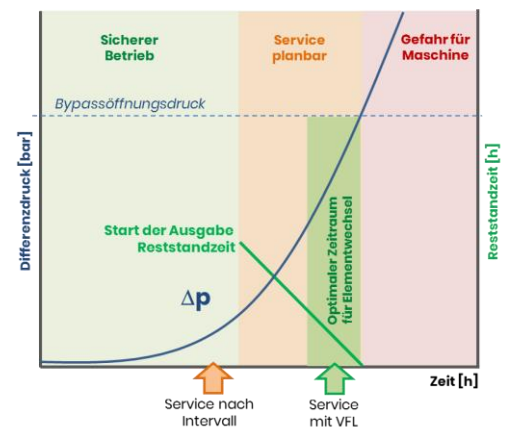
Sicherer Betrieb

Service planbar

Gefahr für Maschine

Bypassöffnungsdruck

Differenzdruck [bar]

Reststandzeit [h]

Start der Ausgabe Reststandzeit

Optimaler Zeitraum für Elementwechsel

$\Delta p$

Zeit [h]

Service nach Intervall

Service mit VFL